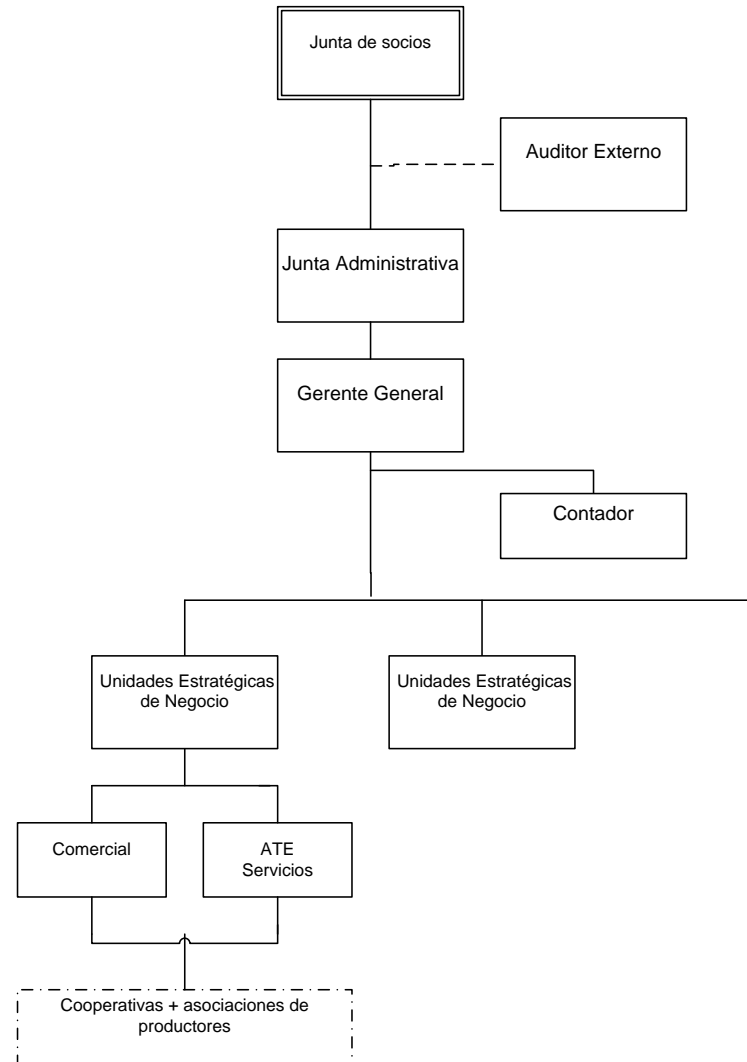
Junta de socios

Auditor Externo

Junta Administrativa

Gerente General

Contador

Unidades Estratégicas de Negocio

Unidades Estratégicas de Negocio

Comercial

ATE Servicios

Cooperativas + asociaciones de productores